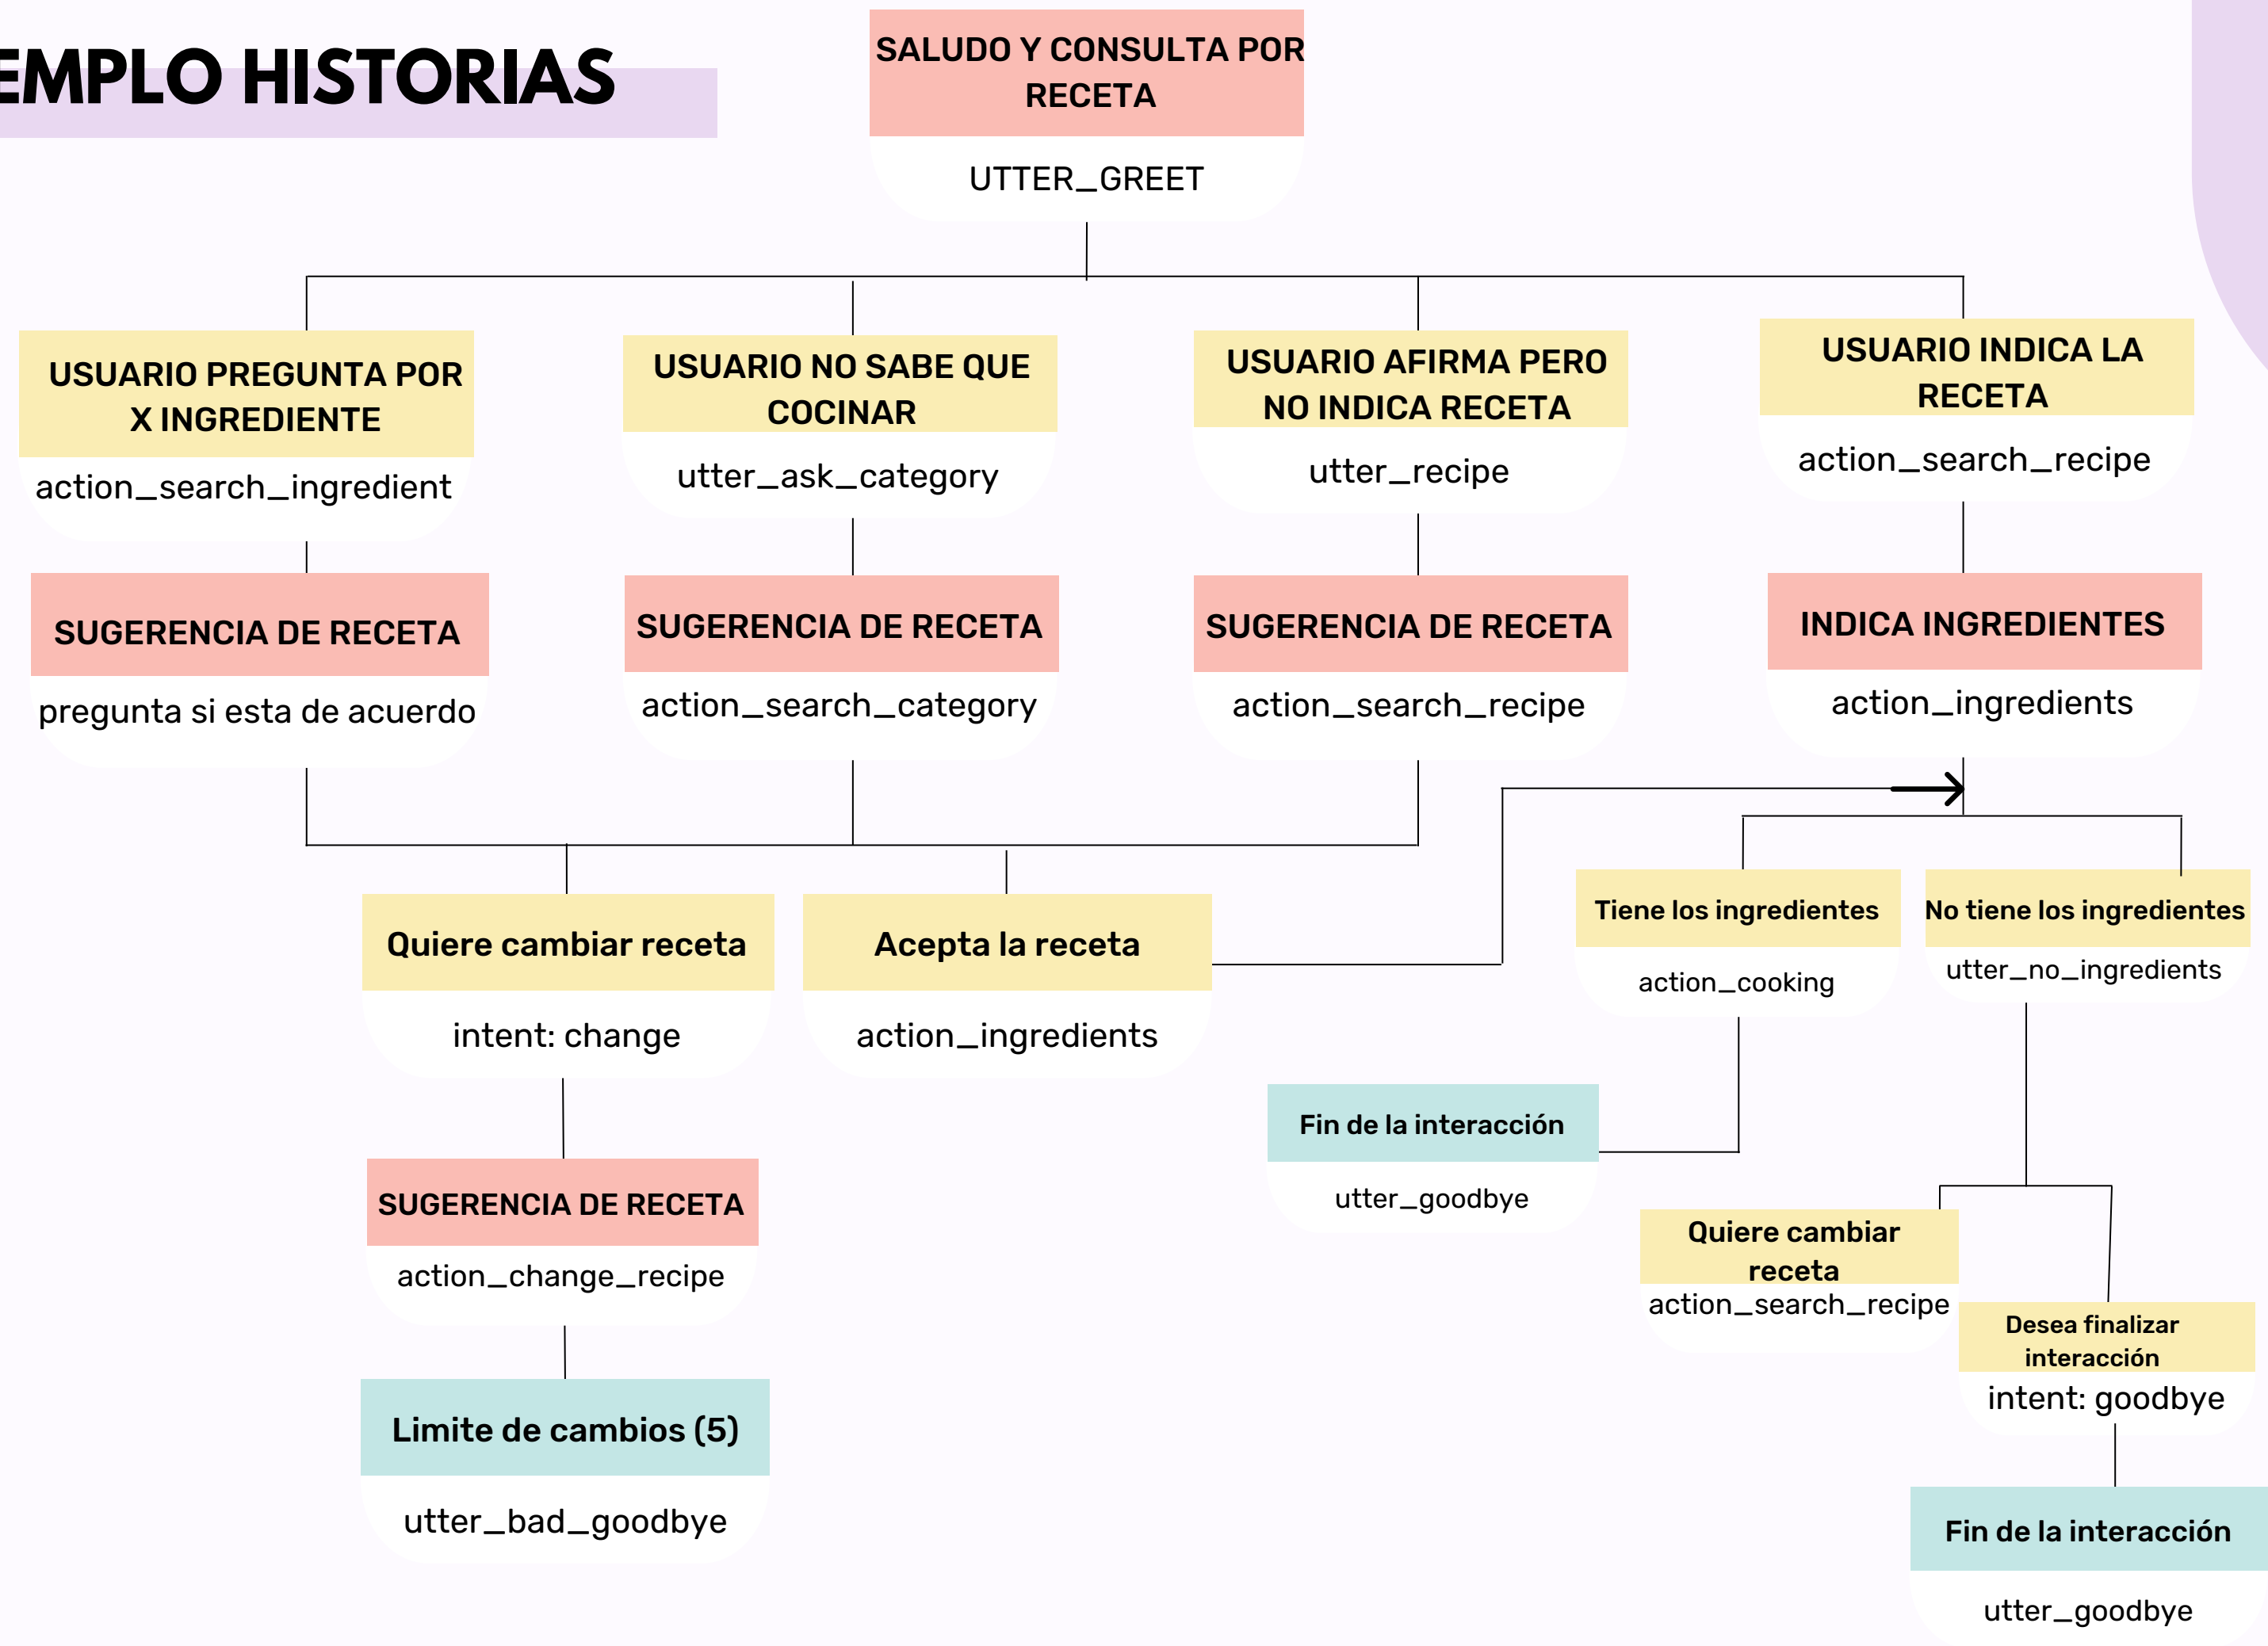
EMPLO HISTORIAS

SALUDO Y CONSULTA POR RECETA

UTTER_GREET

USUARIO PREGUNTA POR X INGREDIENTE

action_search_ingredient

USUARIO NO SABE QUE COCINAR

utter_ask_category

USUARIO AFIRMA PERO NO INDICA RECETA

utter_recipe

USUARIO INDICA LA RECETA

action_search_recipe

SUGERENCIA DE RECETA

pregunta si esta de acuerdo

SUGERENCIA DE RECETA

action_search_category

SUGERENCIA DE RECETA

action_search_recipe

INDICA INGREDIENTES

action_ingredients

Quiere cambiar receta

intent: change

Acepta la receta

action_ingredients

Tiene los ingredientes

action_cooking

No tiene los ingredientes

utter_no_ingredients

Fin de la interacción

utter_goodbye

SUGERENCIA DE RECETA

action_change_recipe

Quiere cambiar receta

action_search_recipe

Desea finalizar interacción

intent: goodbye

Limite de cambios (5)

utter_bad_goodbye

Fin de la interacción

utter_goodbye